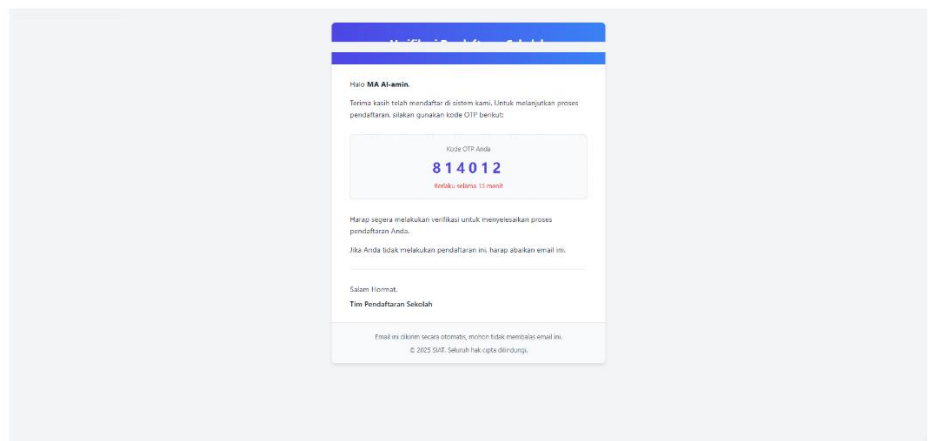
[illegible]

Halo **MA Al-amin**,

Terima kasih telah mendaftar di sistem kami. Untuk melanjutkan proses pendaftaran, silakan gunakan kode OTP berikut:

Kode OTP Anda

814012

Berlaku selama 15 menit

Harap segera melakukan verifikasi untuk menyelesaikan proses pendaftaran Anda.

Jika Anda tidak melakukan pendaftaran ini, harap abaikan email ini.

Salam Hormat,

**Tim Pendaftaran Sekolah**

Email ini dikirim secara otomatis, mohon tidak membalas email ini.

© 2025 SIAT. Seluruh hak cipta dilindungi.